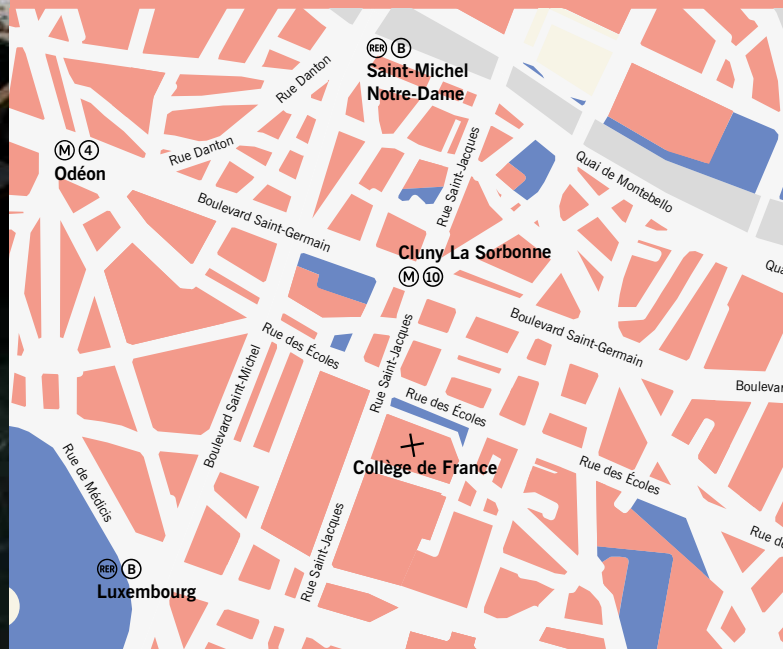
RER B
Saint-Michel
Notre-Dame

Rue Danton

M 4
Odéon

Rue Danton

Rue Saint-Jacques

Quai de Montebello

Qua

Boulevard Saint-Germain

Cluny La Sorbonne
M 10

Boulevard Saint-Germain

Boulevar

Rue des Écoles

Rue Saint-Jacques

Boulevard Saint-Michel

Rue des Écoles

Collège de France

Rue des Écoles

Rue de Médicis

Rue Saint-Jacques

RER B
Luxembourg